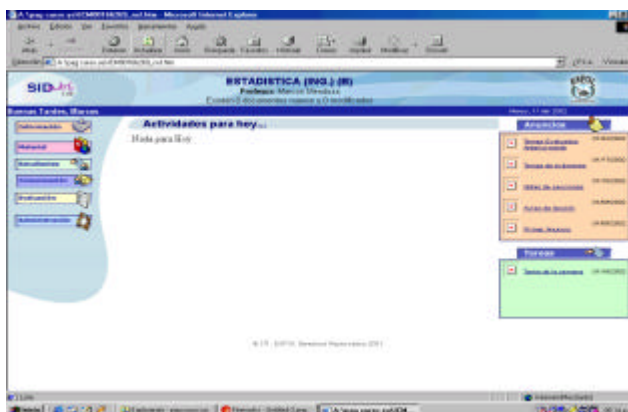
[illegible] - Microsoft Internet Explorer

SIDweb

ESTADISTICA (ING.) (B)
Profesor: Marcos Mendoza
Existen 0 documentos nuevos y 0 modificados

Buenas Tardes, Marcos

Información
Material
Estudiantes
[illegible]
Evaluación
Administración

Actividades para hoy...
Nada para Hoy

Anuncios
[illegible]
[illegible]
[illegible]
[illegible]
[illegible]

Tareas
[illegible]

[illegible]